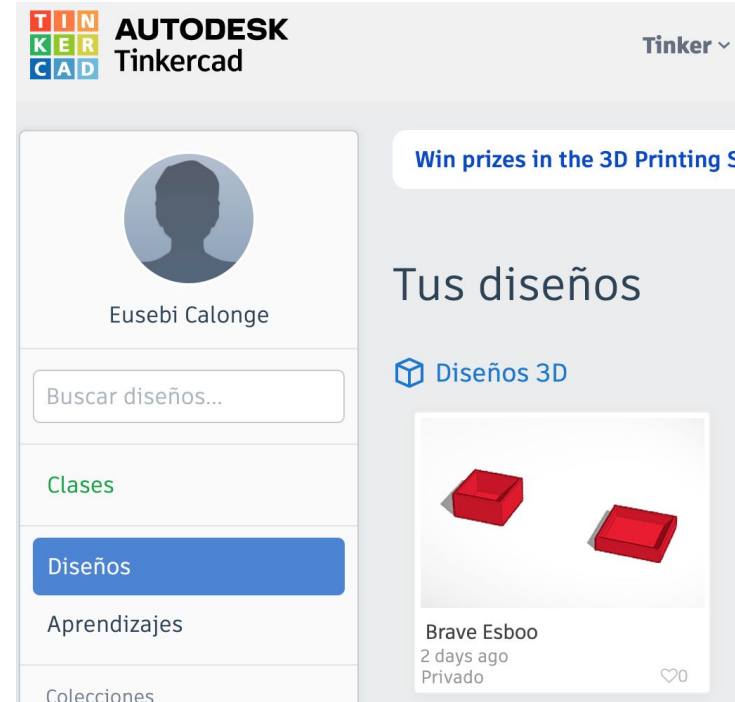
TIN
KER
CAD

AUTODESK
Tinkercad

Tinker ˅

Win prizes in the 3D Printing S

Eusebi Calonge

Buscar diseños...

Clases

Diseños

Aprendizajes

Colecciones

Tus diseños

Diseños 3D

Brave Esboo
2 days ago
Privado
♡0